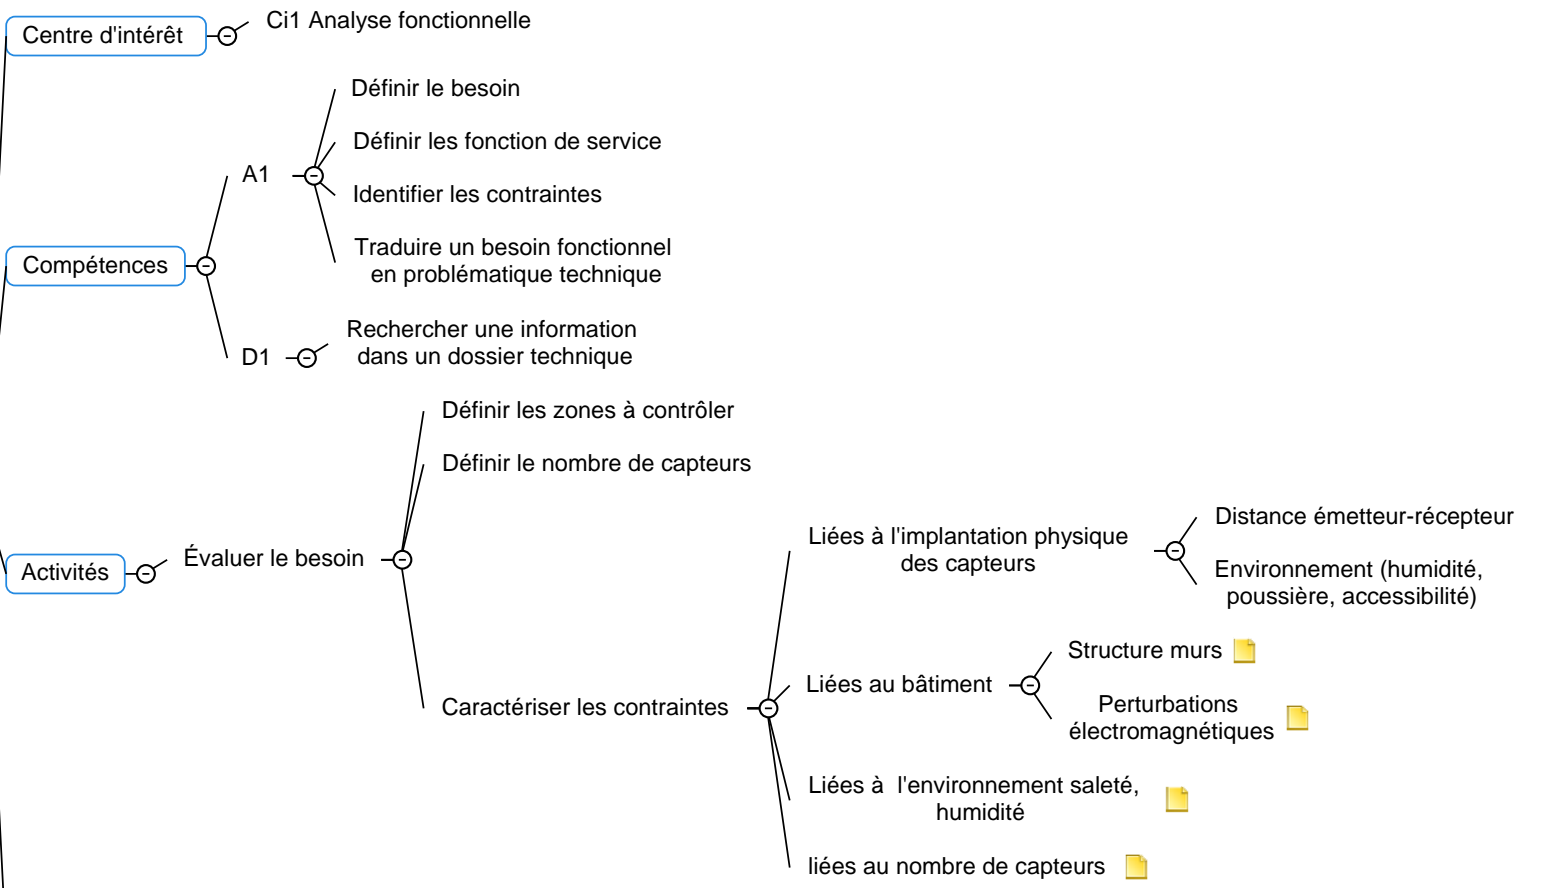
Centre d'intérêt

Ci1 Analyse fonctionnelle

Compétences

A1

Définir le besoin

Définir les fonction de service

Identifier les contraintes

Traduire un besoin fonctionnel en problématique technique

D1

Rechercher une information dans un dossier technique

Activités

Évaluer le besoin

Définir les zones à contrôler

Définir le nombre de capteurs

Caractériser les contraintes

Liées à l'implantation physique des capteurs

Distance émetteur-récepteur

Environnement (humidité, poussière, accessibilité)

Liées au bâtiment

Structure murs

Perturbations électromagnétiques

Liées à l'environnement saleté, humidité

liées au nombre de capteurs